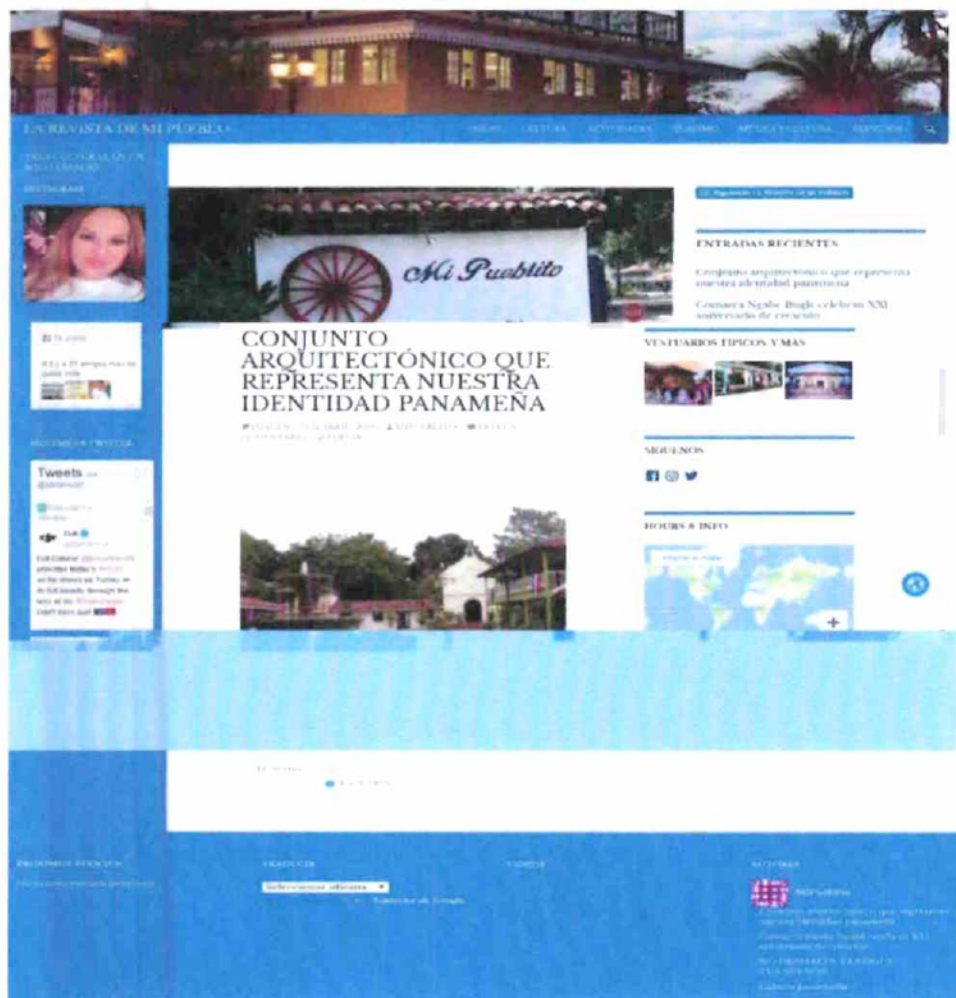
LA REVISTA DE MI PUEBLO

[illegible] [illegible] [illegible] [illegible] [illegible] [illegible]

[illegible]

INSTAGRAM

Mi Pueblito

CONJUNTO ARQUITECTÓNICO QUE REPRESENTA NUESTRA IDENTIDAD PANAMEÑA

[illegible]

Tweets

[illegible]

ENTRADAS RECIENTES

Conjunto arquitectónico que representa nuestra identidad panameña

Comarca Ngäbe Buglé celebra XXI aniversario de creación

VESTUARIOS TÍPICOS Y MÁS

SÍGUENOS

HOURS & INFO

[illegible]

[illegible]

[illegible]

Seleccionar idioma

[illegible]